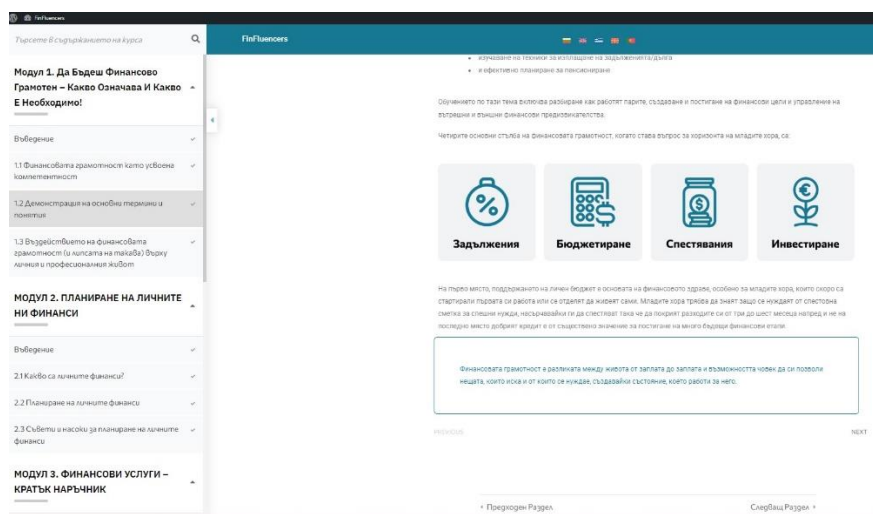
FinFluencers

Търсете в съдържанието на курса

Модул 1. Да Бъдеш Финансово Грамотен – Какво Означава И Какво Е Необходимо!

Въведение

1.1 Финансовата грамотност като усвоена компетентност

1.2 Демонстрация на основни термини и понятия

1.3 Въздействието на финансовата грамотност (и липсата на такава) върху личния и професионалния живот

МОДУЛ 2. ПЛАНИРАНЕ НА ЛИЧНИТЕ НИ ФИНАНСИ

Въведение

2.1 Какво са личните финанси?

2.2 Планиране на личните финанси

2.3 Съвети и насоки за планиране на личните финанси

МОДУЛ 3. ФИНАНСОВИ УСЛУГИ – КРАТЪК НАРЪЧНИК

FinFluencers

• изучаване на техники за изплащане на задълженията/дълга
• и ефективно планиране за пенсиониране

Обучението по тази тема включва разбиране как работят парите, създаване и постигане на финансови цели и управление на вътрешни и външни финансови предизвикателства.

Четирите основни стълба на финансовата грамотност, когато става въпрос за хоризонта на младите хора, са:

Задължения

Бюджетиране

Спестявания

Инвестиране

На първо място, поддържането на личен бюджет е основата на финансовото здраве, особено за младите хора, които скоро са стартирали първата си работа или се отделят да живеят сами. Младите хора трябва да знаят защо се нуждаят от спестовна сметка за спешни нужди, насърчавайки ги да спестяват така че да покрият разходите си от три до шест месеца напред и не на последно място добрият кредит е от съществено значение за постигане на много бъдещи финансови цели.

Финансовата грамотност е разликата между живота от заплата до заплата и възможността човек да си позволи нещата, които иска и от които се нуждае, създавайки състояние, което работи за него.

PREVIOUS

NEXT

« Предходен Раздел

Следващ Раздел »